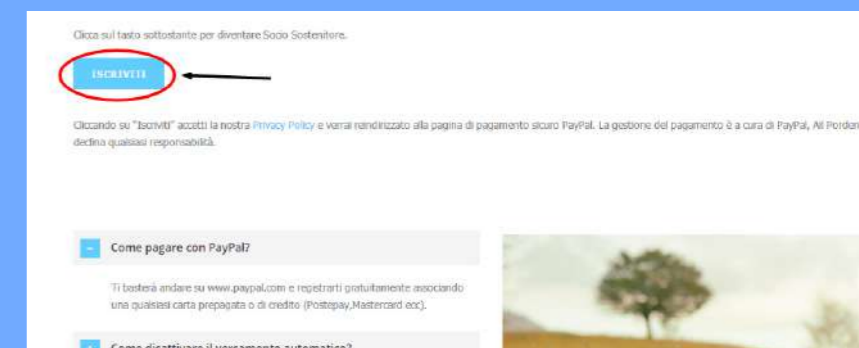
Clicca sul tasto sottostante per diventare Socio Sostenitore.

ISCRIVITI

Cliccando su "Iscriviti" accetti la nostra Privacy Policy e verrai reindirizzato alla pagina di pagamento sicuro PayPal. La gestione del pagamento è a cura di PayPal, All Porden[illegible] declina qualsiasi responsabilità.

– Come pagare con PayPal?

Ti basterà andare su www.paypal.com e registrarti gratuitamente associando una qualsiasi carta prepagata o di credito (Postepay,Mastercard ecc).

+ Come disattivare il versamento automatico?